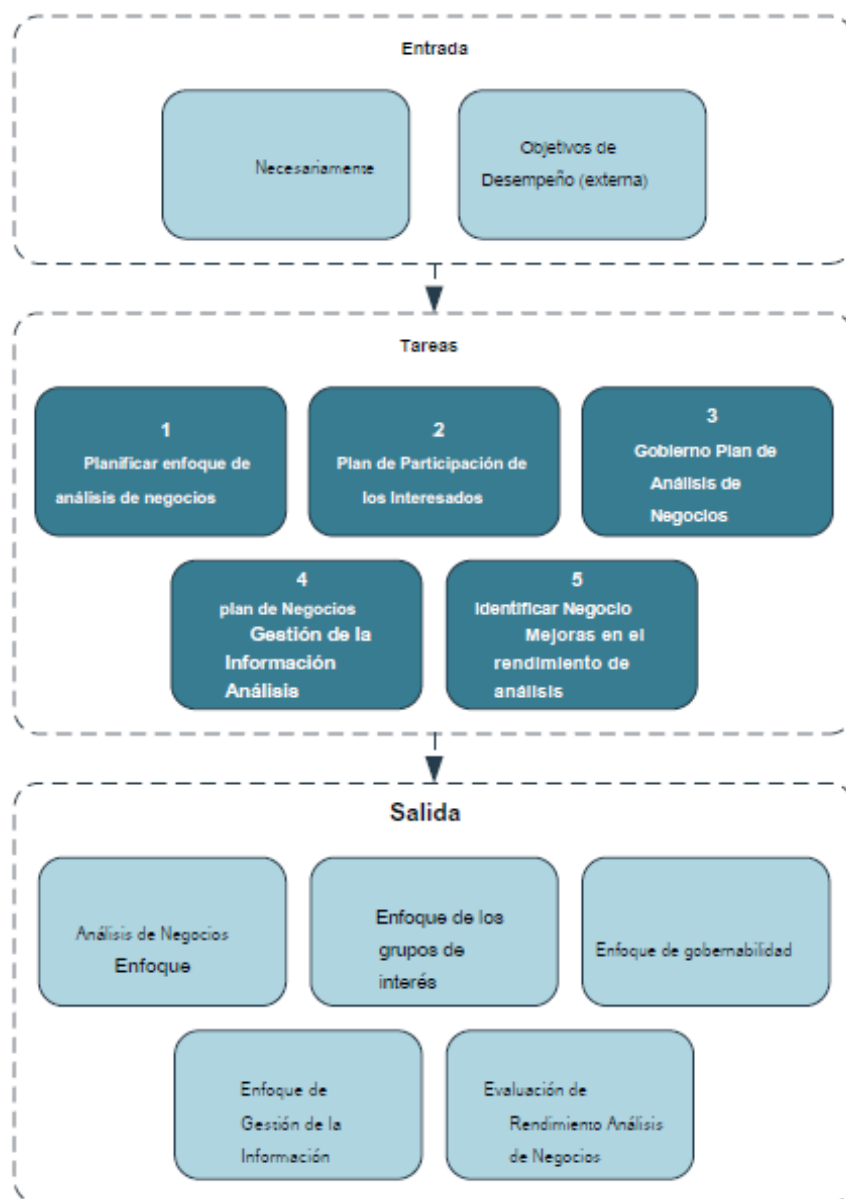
Entrada

Necesariamente

Objetivos de Desempeño (externa)

Tareas

1
Planificar enfoque de análisis de negocios

2
Plan de Participación de los Interesados

3
Gobierno Plan de Análisis de Negocios

4
plan de Negocios Gestión de la Información Análisis

5
Identificar Negocio Mejoras en el rendimiento de análisis

Salida

Análisis de Negocios Enfoque

Enfoque de los grupos de interés

Enfoque de gobernabilidad

Enfoque de Gestión de la Información

Evaluación de Rendimiento Análisis de Negocios